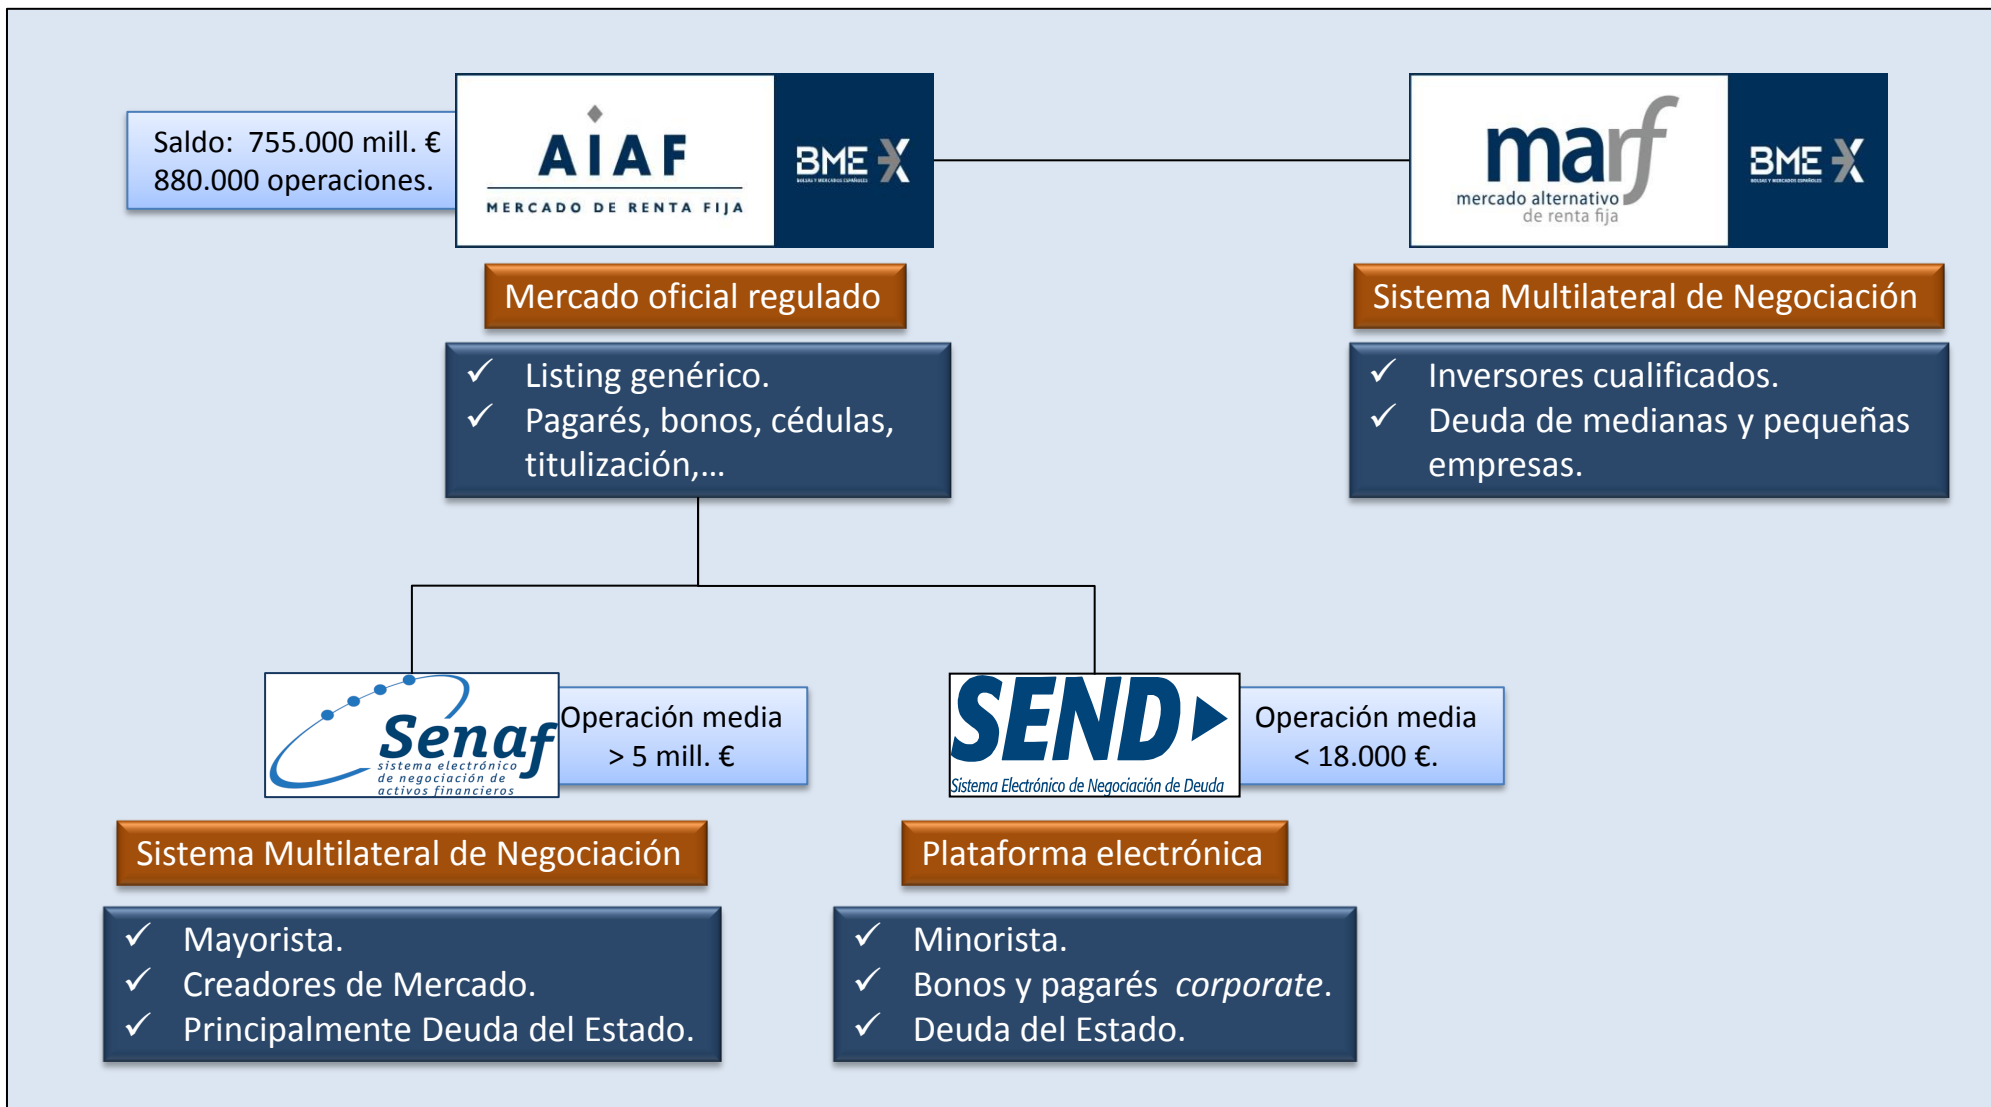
Saldo: 755.000 mill. €
880.000 operaciones.

AIAF
MERCADO DE RENTA FIJA

BME X

marf
mercado alternativo de renta fija

BME X

Mercado oficial regulado

✓ Listing genérico.
✓ Pagarés, bonos, cédulas, titulización,…

Sistema Multilateral de Negociación

✓ Inversores cualificados.
✓ Deuda de medianas y pequeñas empresas.

Senaf
sistema electrónico de negociación de activos financieros

Operación media
> 5 mill. €

SEND
Sistema Electrónico de Negociación de Deuda

Operación media
< 18.000 €.

Sistema Multilateral de Negociación

✓ Mayorista.
✓ Creadores de Mercado.
✓ Principalmente Deuda del Estado.

Plataforma electrónica

✓ Minorista.
✓ Bonos y pagarés *corporate*.
✓ Deuda del Estado.